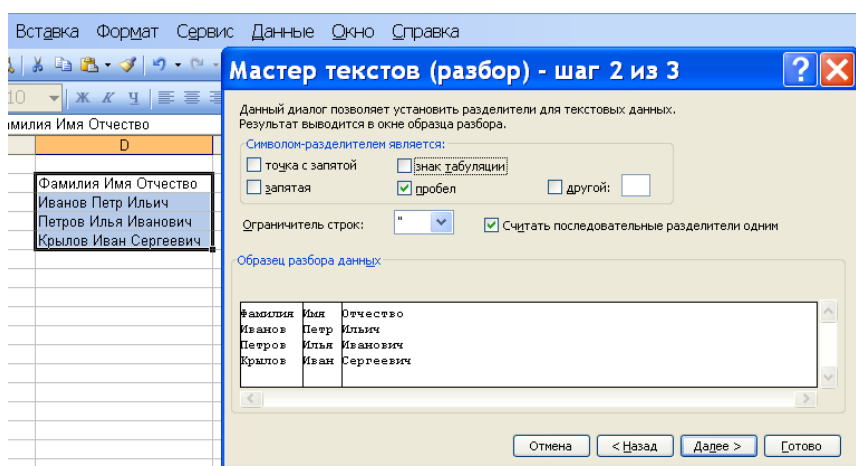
Вставка Формат Сервис Данные Окно Справка

10 Ж К Ч

амилия Имя Отчество

D

Фамилия Имя Отчество
Иванов Петр Ильич
Петров Илья Иванович
Крылов Иван Сергеевич

Мастер текстов (разбор) - шаг 2 из 3

Данный диалог позволяет установить разделители для текстовых данных. Результат выводится в окне образца разбора.

Символом-разделителем является:

точка с запятой
знак табуляции
запятая
пробел
другой:

Ограничитель строк: "

Считать последовательные разделители одним

Образец разбора данных

| Фамилия | Имя | Отчество |
|---|---|---|
| Иванов | Петр | Ильич |
| Петров | Илья | Иванович |
| Крылов | Иван | Сергеевич |

Отмена < Назад Далее > Готово